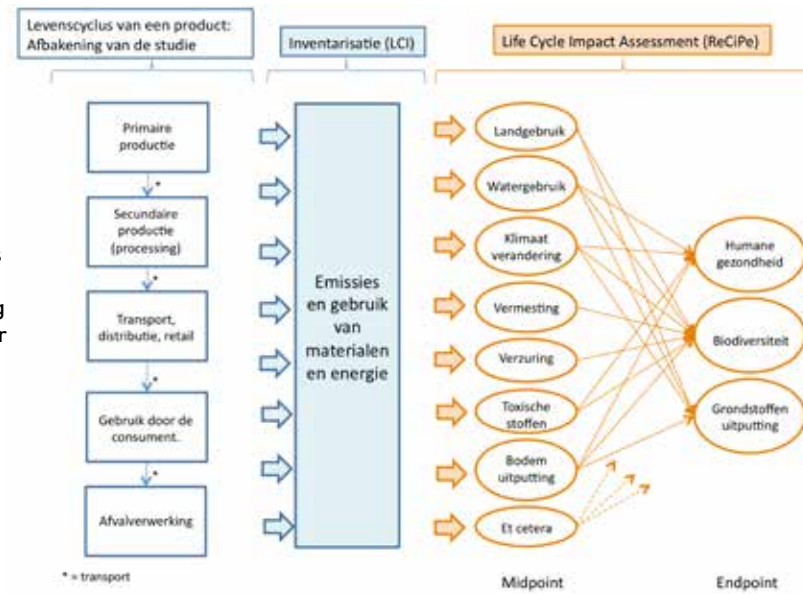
Levenscyclus van een product: Afbakening van de studie

Inventarisatie (LCI)

Life Cycle Impact Assessment (ReCiPe)

Primaire productie

*

Secundaire productie (processing)

*

Transport, distributie, retail

*

Gebruik door de consument.

*

Afvalverwerking

* = transport

Emissies en gebruik van materialen en energie

Landgebruik

Watergebruik

Klimaat verandering

Vermesting

Verzuring

Toxische stoffen

Bodem uitputting

Et cetera

Humane gezondheid

Biodiversiteit

Grondstoffen uitputting

Midpoint

Endpoint

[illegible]
g
r